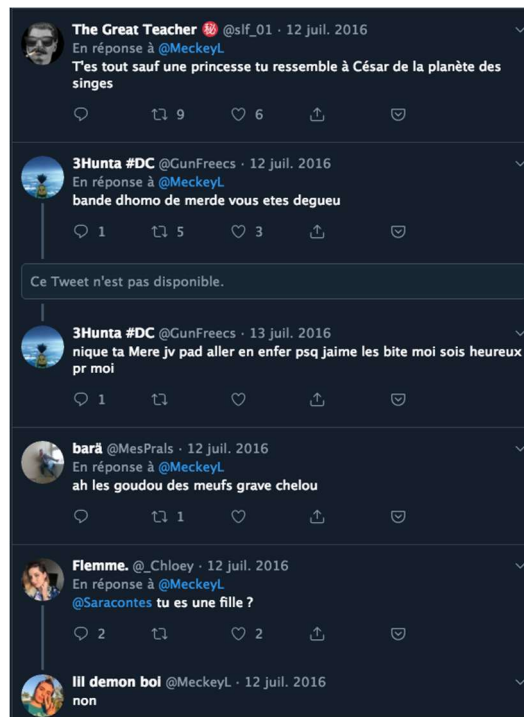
The Great Teacher 🉐 @slf_01 · 12 juil. 2016
En réponse à @MeckeyL
T'es tout sauf une princesse tu ressemble à César de la planète des singes

9 6

3Hunta #DC @GunFreecs · 12 juil. 2016
En réponse à @MeckeyL
bande dhomo de merde vous etes degueu

1 5 3

Ce Tweet n'est pas disponible.

3Hunta #DC @GunFreecs · 13 juil. 2016
nique ta Mere jv pad aller en enfer psq jaime les bite moi sois heureux pr moi

1

barä @MesPrals · 12 juil. 2016
En réponse à @MeckeyL
ah les goudou des meufs grave chelou

1

Flemme. @_Chloey · 12 juil. 2016
En réponse à @MeckeyL
@Saracontes tu es une fille ?

2 2

lll demon boi @MeckeyL · 12 juil. 2016
non